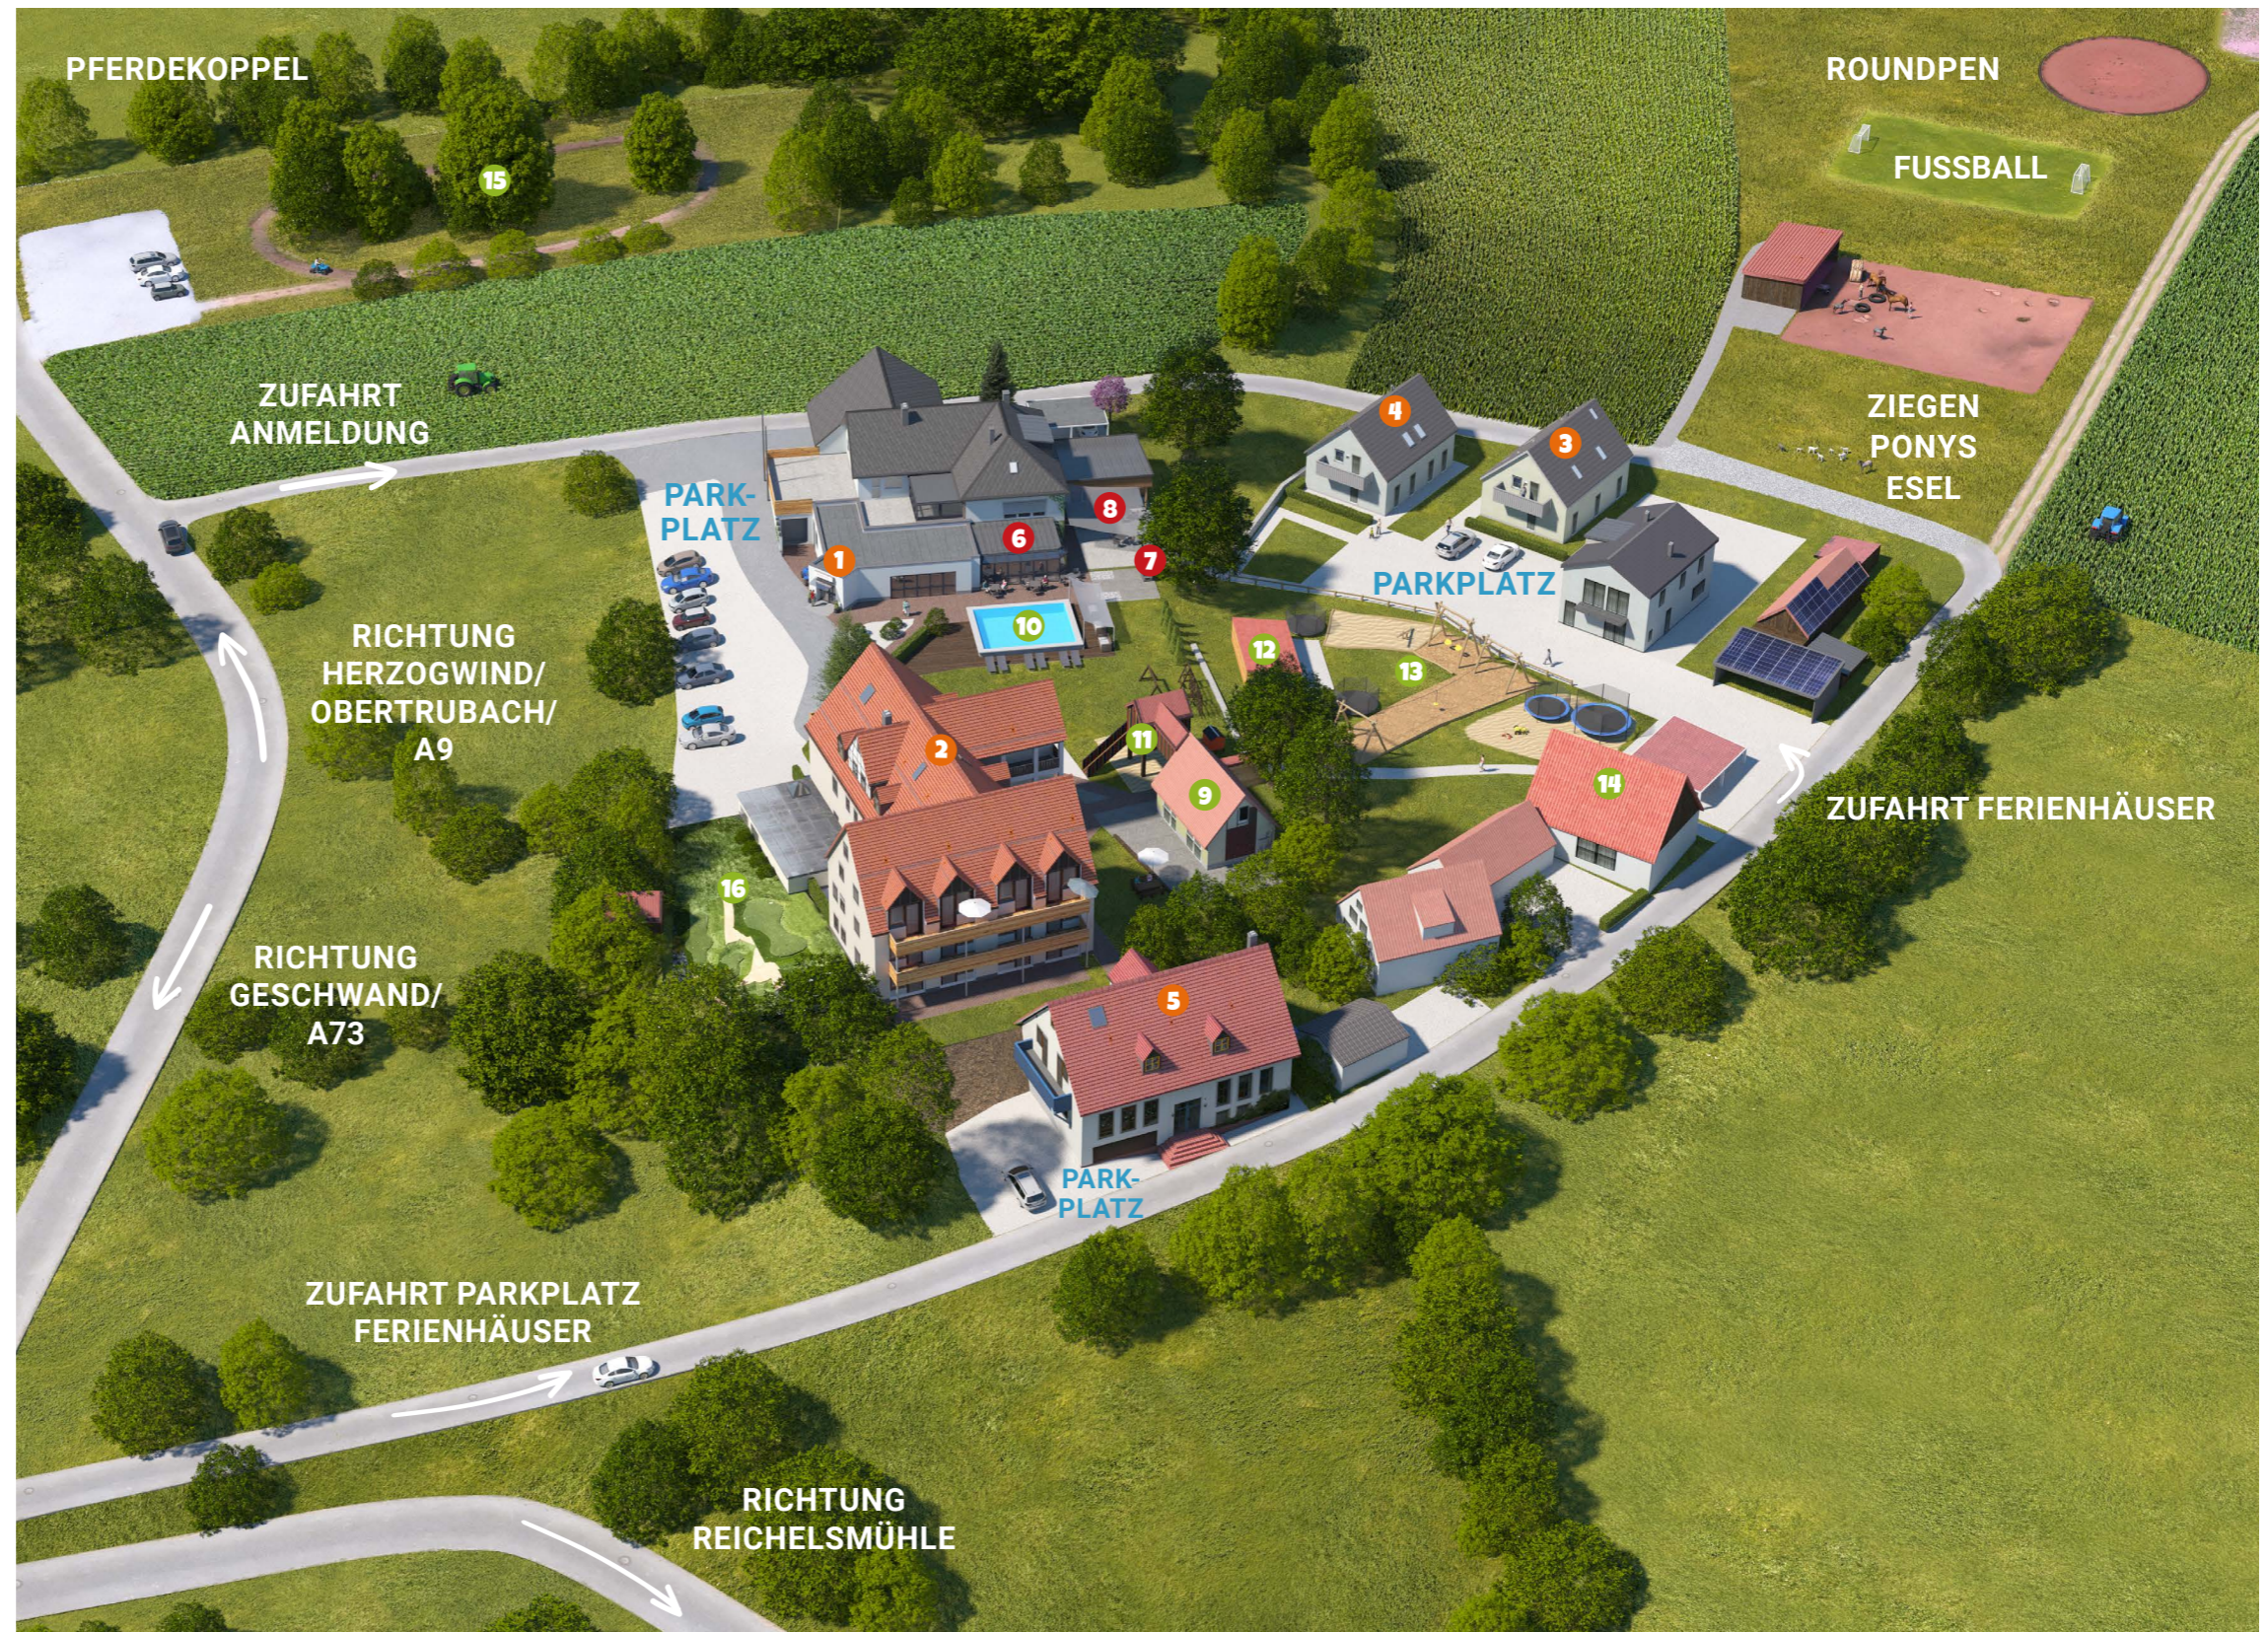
PFERDEKOPPEL

15

ROUNDPEN

FUSSBALL

ZUFAHRT ANMELDUNG

ZIEGEN PONYS ESEL

4

3

PARK-PLATZ

8

6

1

7

PARKPLATZ

RICHTUNG HERZOGWIND/ OBERTRUBACH/ A9

10

12

13

2

11

9

14

ZUFAHRT FERIENHÄUSER

16

RICHTUNG GESCHWAND/ A73

5

PARK-PLATZ

ZUFAHRT PARKPLATZ FERIENHÄUSER

RICHTUNG REICHELSMÜHLE